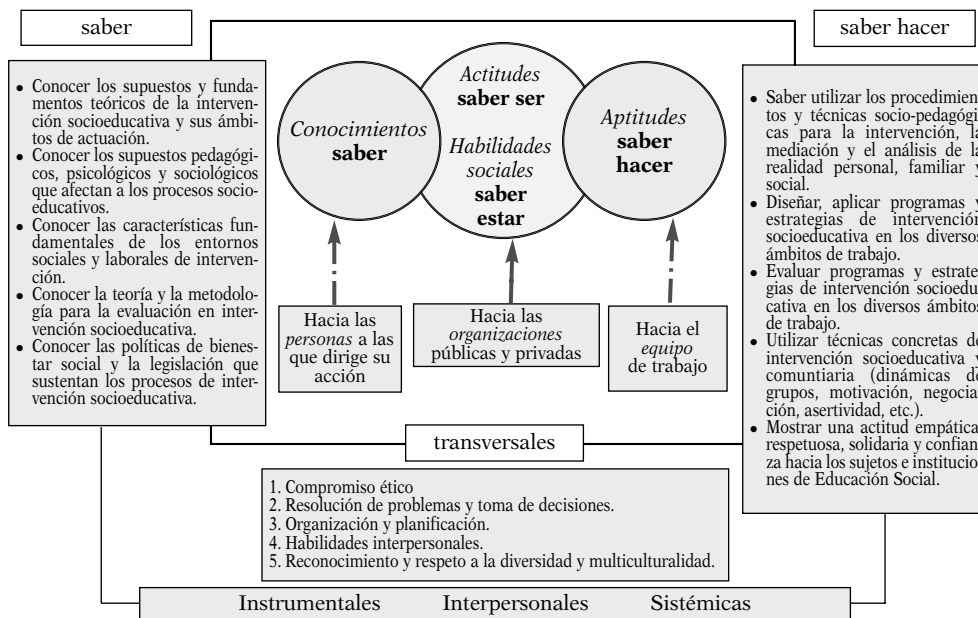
saber

saber hacer

- Conocer los supuestos y fundamentos teóricos de la intervención socioeducativa y sus ámbitos de actuación.
- Conocer los supuestos pedagógicos, psicológicos y sociológicos que afectan a los procesos socioeducativos.
- Conocer las características fundamentales de los entornos sociales y laborales de intervención.
- Conocer la teoría y la metodología para la evaluación en intervención socioeducativa.
- Conocer las políticas de bienestar social y la legislación que sustentan los procesos de intervención socioeducativa.

*Conocimientos* **saber**

*Actitudes* **saber ser**

*Habilidades sociales* **saber estar**

*Aptitudes* **saber hacer**

Hacia las *personas* a las que dirige su acción

Hacia las *organizaciones* públicas y privadas

Hacia el *equipo* de trabajo

- Saber utilizar los procedimientos y técnicas socio-pedagógicas para la intervención, la mediación y el análisis de la realidad personal, familiar y social.
- Diseñar, aplicar programas y estrategias de intervención socioeducativa en los diversos ámbitos de trabajo.
- Evaluar programas y estrategias de intervención socioeducativa en los diversos ámbitos de trabajo.
- Utilizar técnicas concretas de intervención socioeducativa y comuntiaria (dinámicas de grupos, motivación, negociación, asertividad, etc.).
- Mostrar una actitud empática, respetuosa, solidaria y confianza hacia los sujetos e instituciones de Educación Social.

transversales

1. Compromiso ético
2. Resolución de problemas y toma de decisiones.
3. Organización y planificación.
4. Habilidades interpersonales.
5. Reconocimiento y respeto a la diversidad y multiculturalidad.

Instrumentales Interpersonales Sistémicas